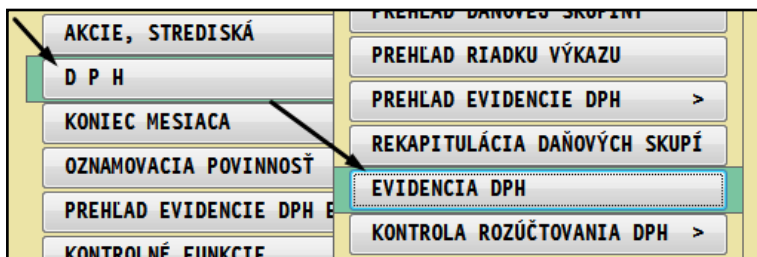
AKCIE, STREDISKÁ

D P H

KONIEC MESIACA

OZNAMOVACIA POVINNOSŤ

PREHĽAD EVIDENCIE DPH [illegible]

KONTROLNÉ FUNKCIE

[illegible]

PREHĽAD RIADKU VÝKAZU

PREHĽAD EVIDENCIE DPH >

REKAPITULÁCIA DAŇOVÝCH SKUPÍ

EVIDENCIA DPH

KONTROLA ROZÚČTOVANIA DPH >